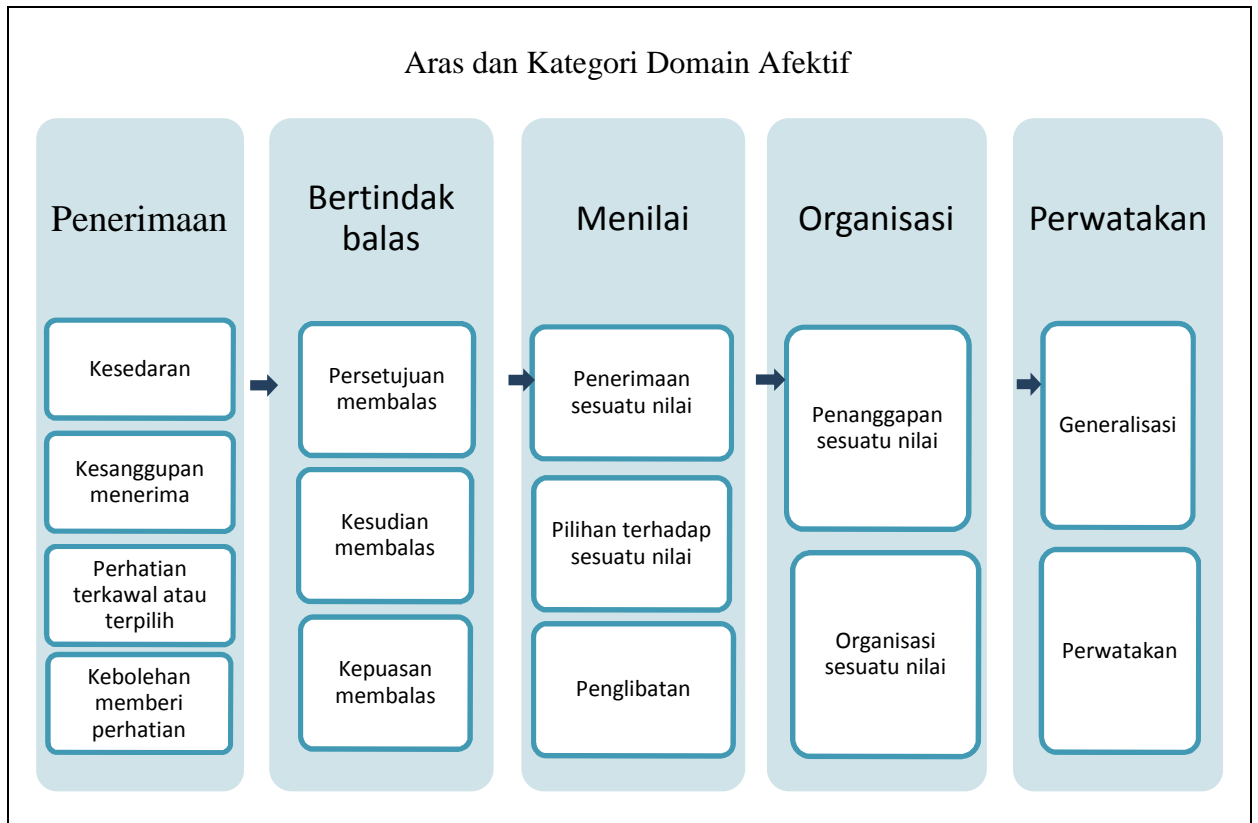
Aras dan Kategori Domain Afektif

Penerimaan

Kesedaran

Kesanggupan menerima

Perhatian terkawal atau terpilih

Kebolehan memberi perhatian

Bertindak balas

Persetujuan membalas

Kesudian membalas

Kepuasan membalas

Menilai

Penerimaan sesuatu nilai

Pilihan terhadap sesuatu nilai

Penglibatan

Organisasi

Penanggapan sesuatu nilai

Organisasi sesuatu nilai

Perwatakan

Generalisasi

Perwatakan